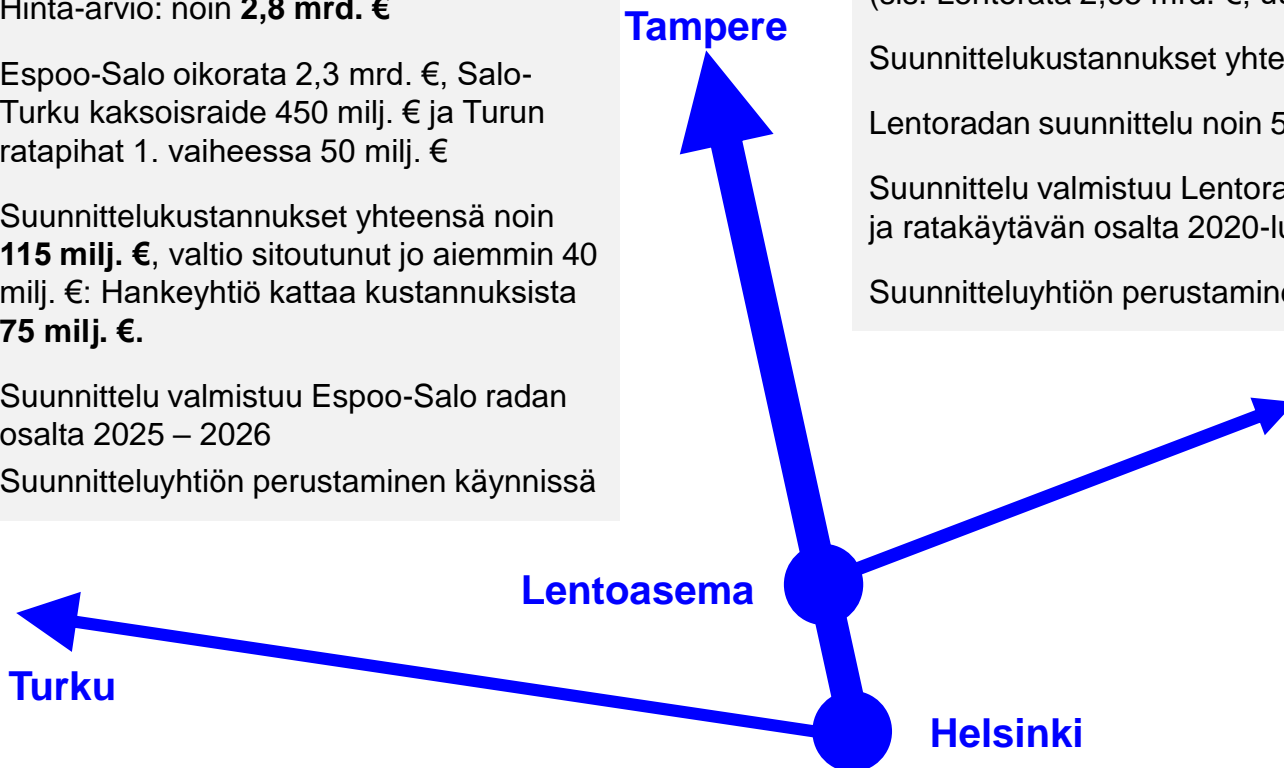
Hinta-arvio: noin **2,8 mrd. €**

Espoo-Salo oikorata 2,3 mrd. €, Salo-Turku kaksoisraide 450 milj. € ja Turun ratapihat 1. vaiheessa 50 milj. €

Suunnittelukustannukset yhteensä noin **115 milj. €**, valtio sitoutunut jo aiemmin 40 milj. €: Hankeyhtiö kattaa kustannuksista **75 milj. €.**

Suunnittelu valmistuu Espoo-Salo radan osalta 2025 – 2026

Suunnitteluyhtiön perustaminen käynnissä

Tampere

(sis. Lentorata 2,35 mrd. €, u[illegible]

Suunnittelukustannukset yhte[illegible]

Lentoradan suunnittelu noin 5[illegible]

Suunnittelu valmistuu Lentora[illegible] ja ratakäytävän osalta 2020-lu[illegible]

Suunnitteluyhtiön perustamin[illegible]

Lentoasema

Turku

Helsinki